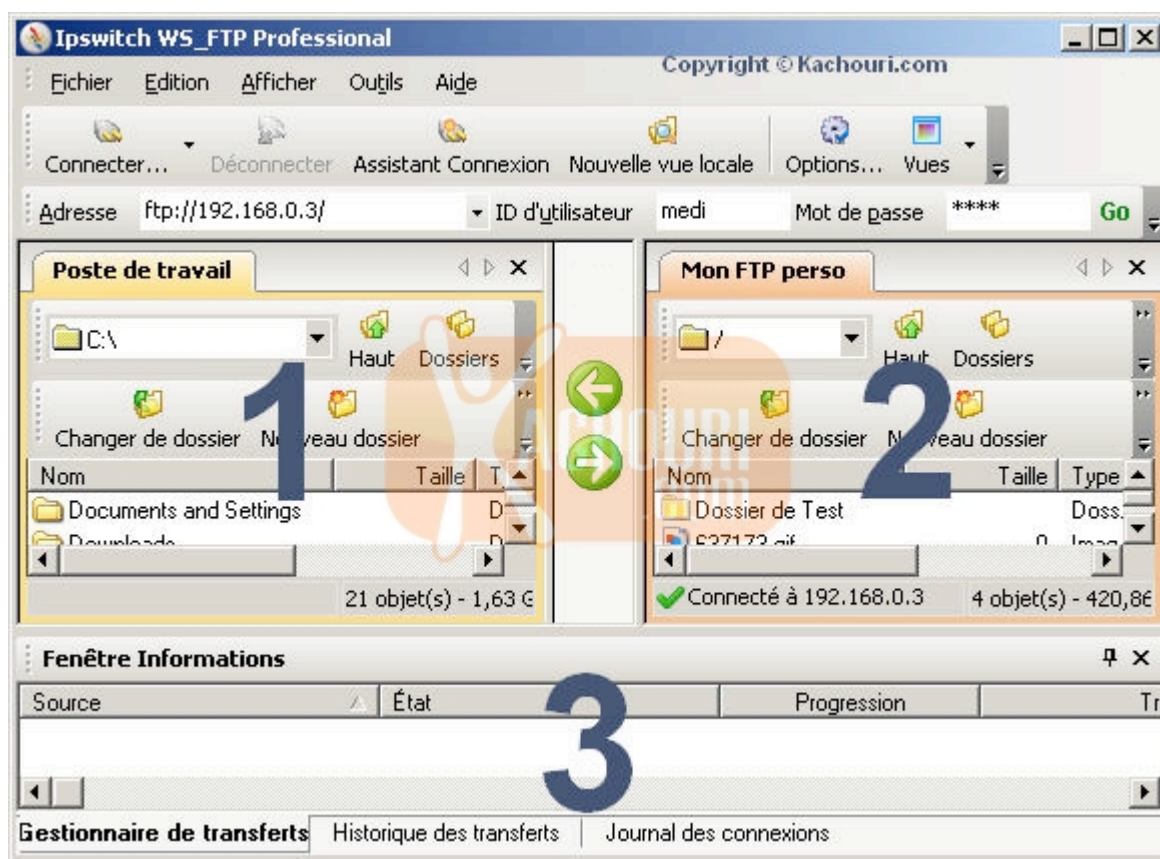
Ipswitch WS_FTP Professional

Fichier Edition Afficher Outils Aide

Copyright © Kachouri.com

Connecter... Déconnecter Assistant Connexion Nouvelle vue locale Options... Vues

Adresse ftp://192.168.0.3/ ID d'utilisateur medi Mot de passe **** Go

Poste de travail

C:\ Haut Dossiers

1

Changer de dossier Nouveau dossier

| Nom | Taille | T |
|---|---|---|
| Documents and Settings | | D |
| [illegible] | | D |

21 objet(s) - 1,63 G

Mon FTP perso

/ Haut Dossiers

2

Changer de dossier Nouveau dossier

| Nom | Taille | Type |
|---|---|---|
| Dossier de Test | | Doss. |
| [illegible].gif | 0 | Imag |

Connecté à 192.168.0.3 4 objet(s) - 420,86

Fenêtre Informations

| Source | État | Progression | Tr |
|---|---|---|---|

3

Gestionnaire de transferts Historique des transferts Journal des connexions